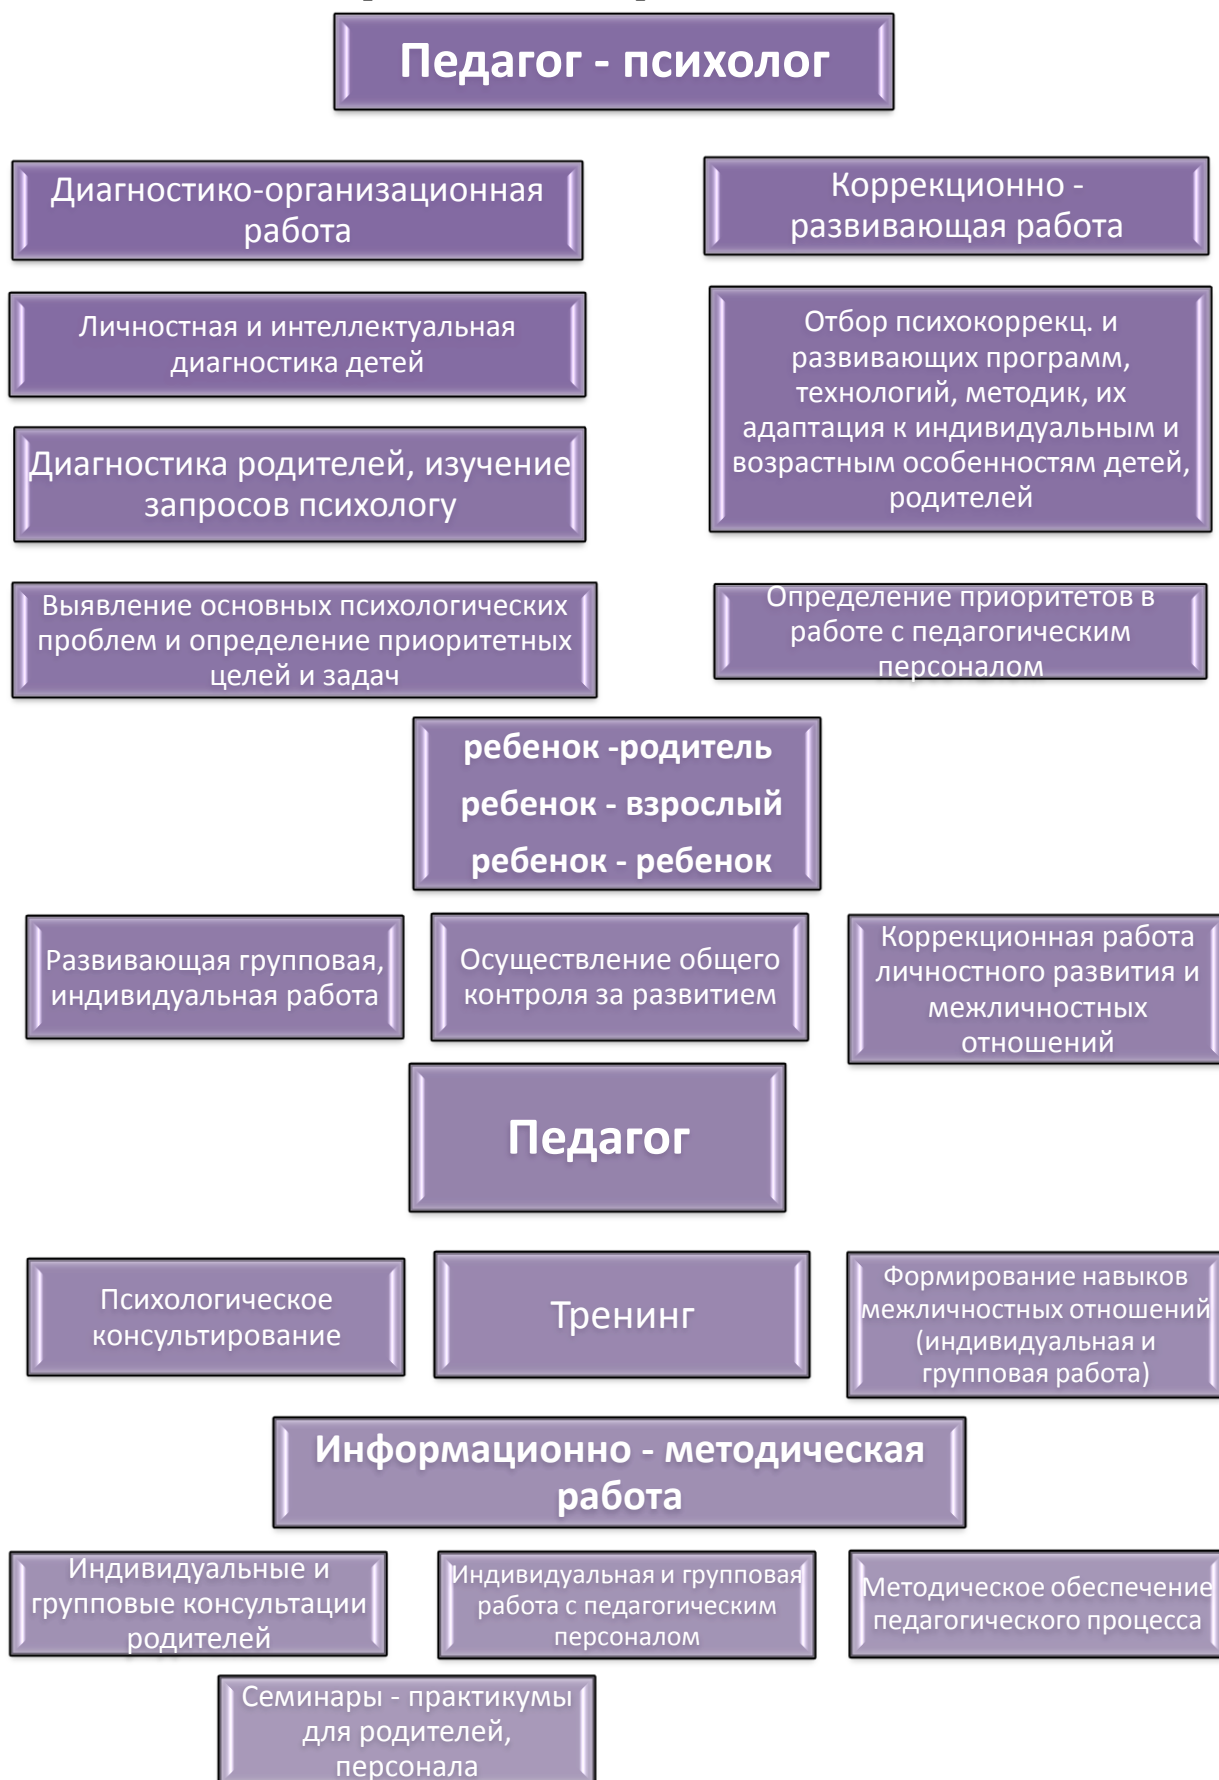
Педагог - психолог

Диагностико-организационная работа

Коррекционно - развивающая работа

Личностная и интеллектуальная диагностика детей

Отбор психокоррекц. и развивающих программ, технологий, методик, их адаптация к индивидуальным и возрастным особенностям детей, родителей

Диагностика родителей, изучение запросов психологу

Выявление основных психологических проблем и определение приоритетных целей и задач

Определение приоритетов в работе с педагогическим персоналом

ребенок -родитель
ребенок - взрослый
ребенок - ребенок

Развивающая групповая, индивидуальная работа

Осуществление общего контроля за развитием

Коррекционная работа личностного развития и межличностных отношений

Педагог

Психологическое консультирование

Тренинг

Формирование навыков межличностных отношений (индивидуальная и групповая работа)

Информационно - методическая работа

Индивидуальные и групповые консультации родителей

Индивидуальная и групповая работа с педагогическим персоналом

Методическое обеспечение педагогического процесса

Семинары - практикумы для родителей, персонала